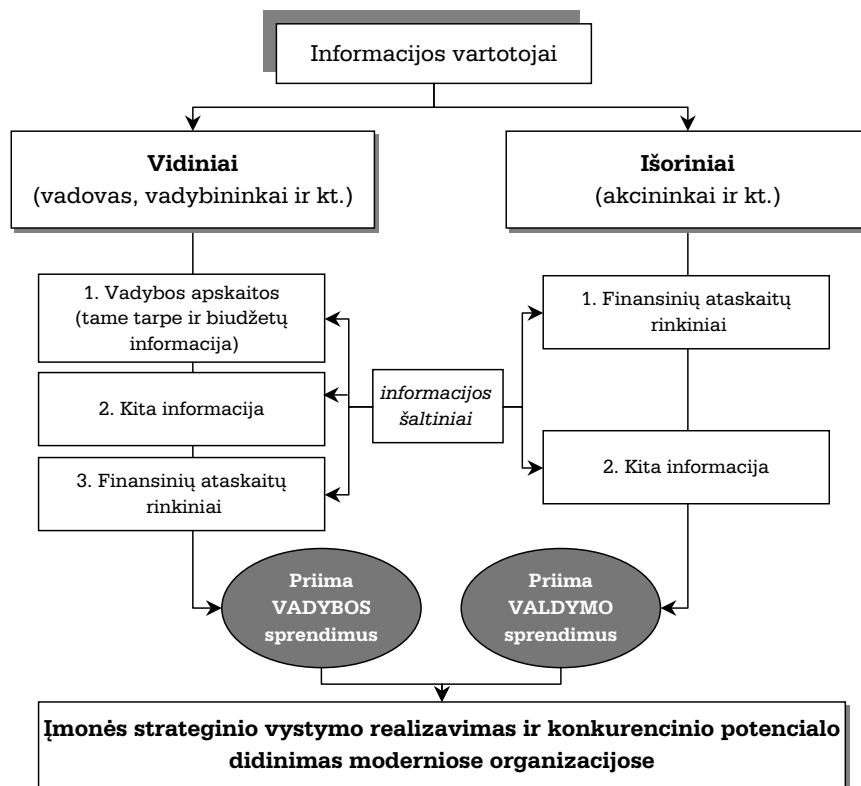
Informacijos vartotojai

**Vidiniai**
(vadovas, vadybininkai ir kt.)

**Išoriniai**
(akcininkai ir kt.)

1. Vadybos apskaitos (tame tarpe ir biudžetų informacija)

2. Kita informacija

3. Finansinių ataskaitų rinkiniai

*informacijos šaltiniai*

1. Finansinių ataskaitų rinkiniai

2. Kita informacija

**Priima VADYBOS sprendimus**

**Priima VALDYMO sprendimus**

**Įmonės strateginio vystymo realizavimas ir konkurencinio potencialo didinimas moderniose organizacijose**